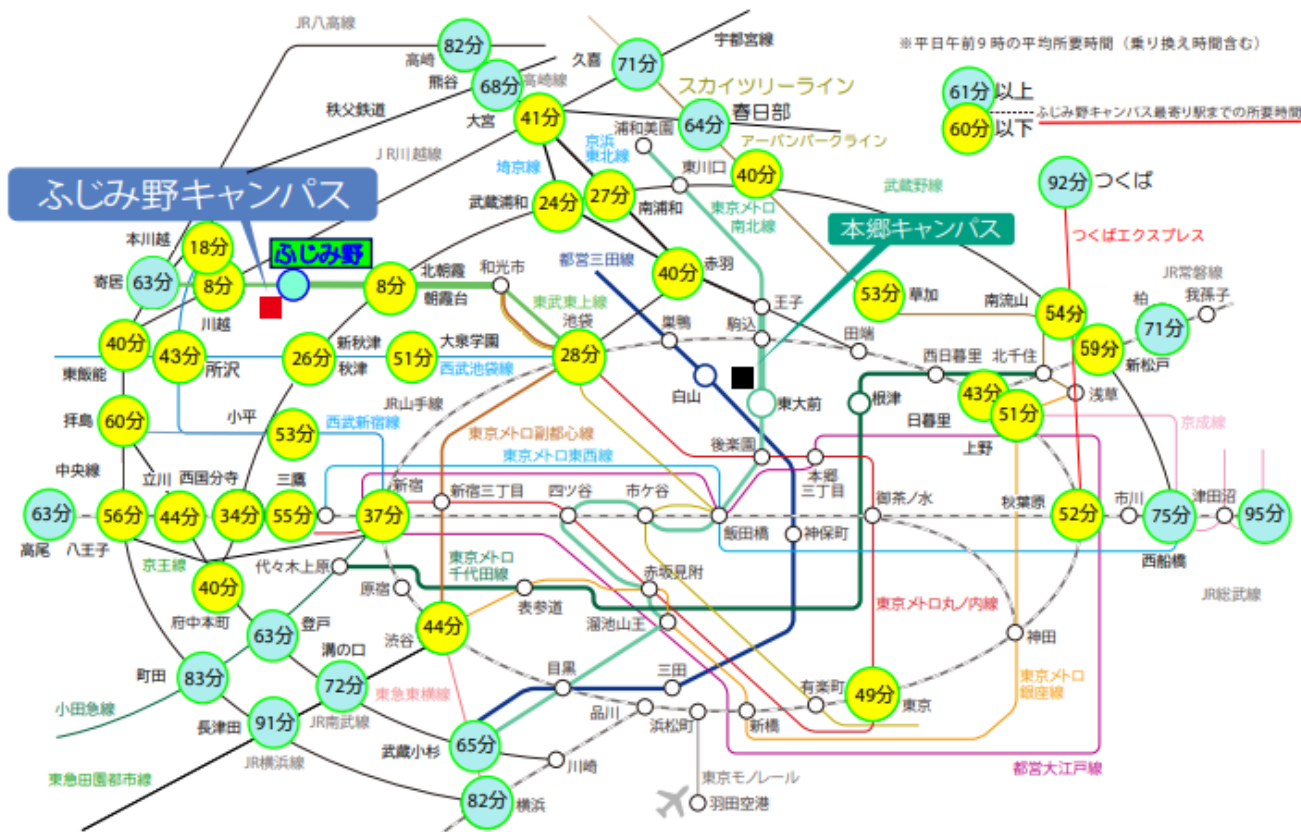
JR八高線
82分
高崎
熊谷
68分
高崎線
久喜
71分
宇都宮線
※平日午前９時の平均所要時間（乗り換え時間含む）
秩父鉄道
大宮
41分
スカイツリーライン
64分
春日部
61分 以上
60分 以下
ふじみ野キャンパス最寄り駅までの所要時間
浦和美園
アーバンパークライン
ＪＲ川越線
京浜東北線
東川口
40分
埼京線
ふじみ野キャンパス
武蔵浦和
24分
27分
南浦和
東京メトロ南北線
武蔵野線
92分
つくば
本郷キャンパス
本川越
18分
ふじみ野
つくばエクスプレス
都営三田線
40分
赤羽
寄居
63分
8分
8分
北朝霞
朝霞台
和光市
東武東上線
53分
華加
南流山
54分
JR常磐線
柏
我孫子
川越
王子
71分
池袋
巣鴨
駒込
田端
59分
新松戸
40分
43分
26分
新秋津
秋津
51分
大泉学園
西武池袋線
28分
西日暮里
北千住
東飯能
所沢
白山
東大前
根津
43分
浅草
JR山手線
日暮里
51分
拝島
60分
小平
53分
西武新宿線
東京メトロ副都心線
後楽園
京成線
上野
中央線
東京メトロ東西線
本郷三丁目
立川
西国分寺
三鷹
新宿
新宿三丁目
四ツ谷
市ケ谷
御茶ノ水
秋葉原
市川
津田沼
63分
56分
44分
34分
55分
37分
飯田橋
神保町
52分
75分
95分
高尾
八王子
西船橋
京王線
代々木上原
40分
原宿
東京メトロ千代田線
赤坂見附
東京メトロ丸ノ内線
JR総武線
府中本町
63分
登戸
表参道
溜池山王
44分
渋谷
神田
町田
83分
溝の口
72分
東京メトロ銀座線
小田急線
東急東横線
目黒
三田
有楽町
49分
東京
長津田
91分
JR南武線
品川
浜松町
新橋
武蔵小杉
65分
都営大江戸線
東急田園都市線
JR横浜線
川崎
東京モノレール
82分
横浜
羽田空港